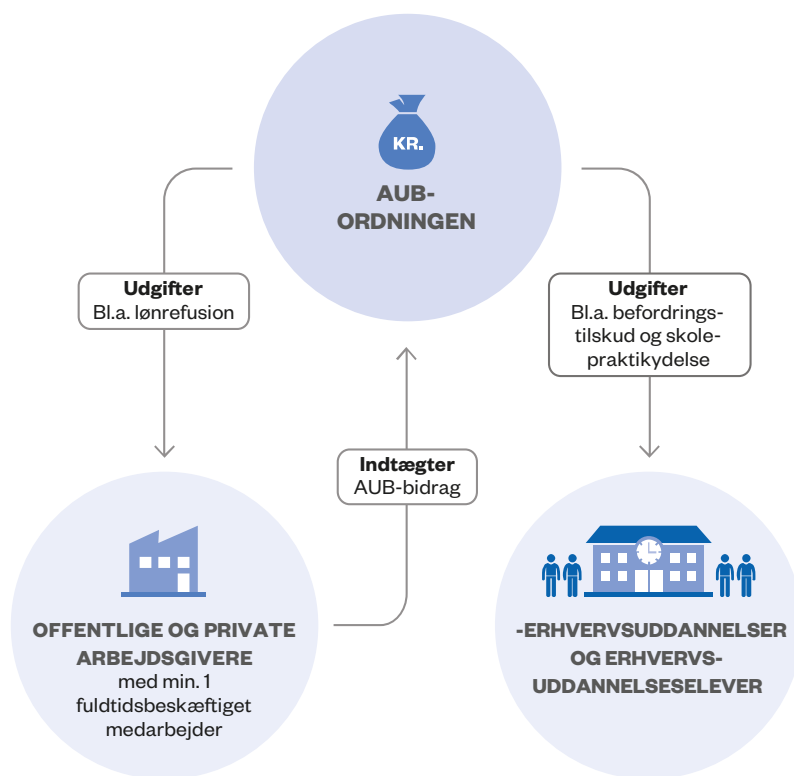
KR.

AUB-ORDNINGEN

**Udgifter**
Bl.a. lønrefusion

**Udgifter**
Bl.a. befordringstilskud og skolepraktikydelse

**Indtægter**
AUB-bidrag

OFFENTLIGE OG PRIVATE ARBEJDSGIVERE
med min. 1 fuldtidsbeskæftiget medarbejder

-ERHVERVSUDDANNELSER OG ERHVERVSUDDANNELSESELEVER